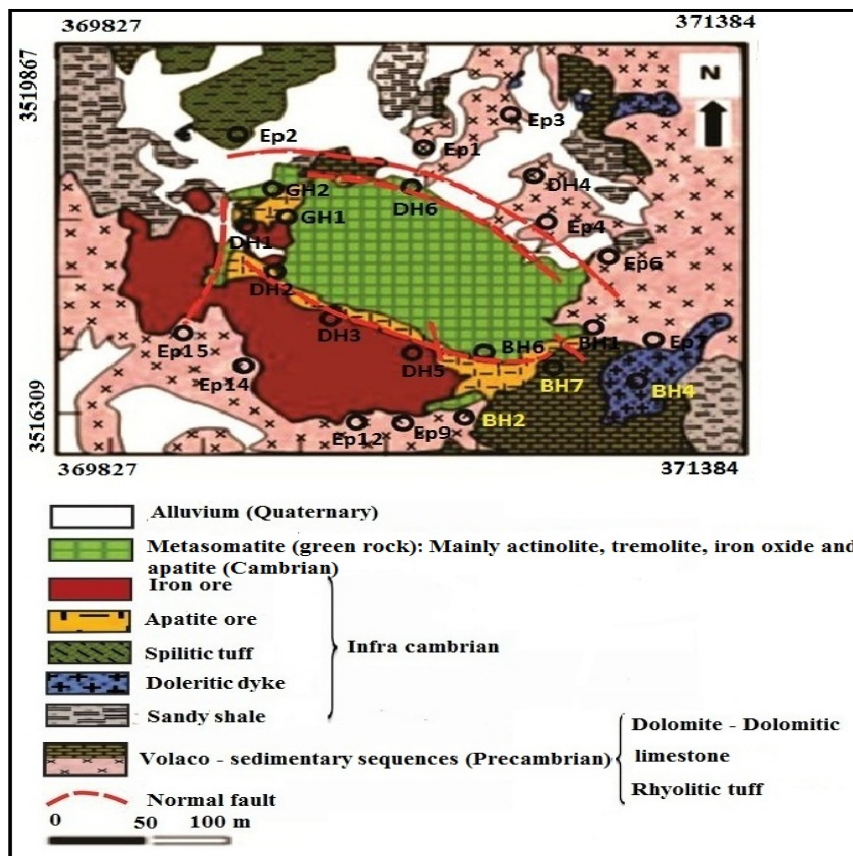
369827

371384

3519867

N

Ep2

Ep3

Ep1

DH4

GH2

DH6

GH1

Ep4

DH1

Ep6

DH2

DH3

BH1

Ep7

Ep15

BH6

DH5

Ep14

BH7

BH4

3516309

BH2

Ep12

Ep9

369827

371384

Alluvium (Quaternary)

Metasomatite (green rock): Mainly actinolite, tremolite, iron oxide and apatite (Cambrian)

Iron ore

Apatite ore

Spilitic tuff

Infra cambrian

Doleritic dyke

Sandy shale

Volaco - sedimentary sequences (Precambrian)

Dolomite - Dolomitic limestone

Rhyolitic tuff

Normal fault

0 50 100 m